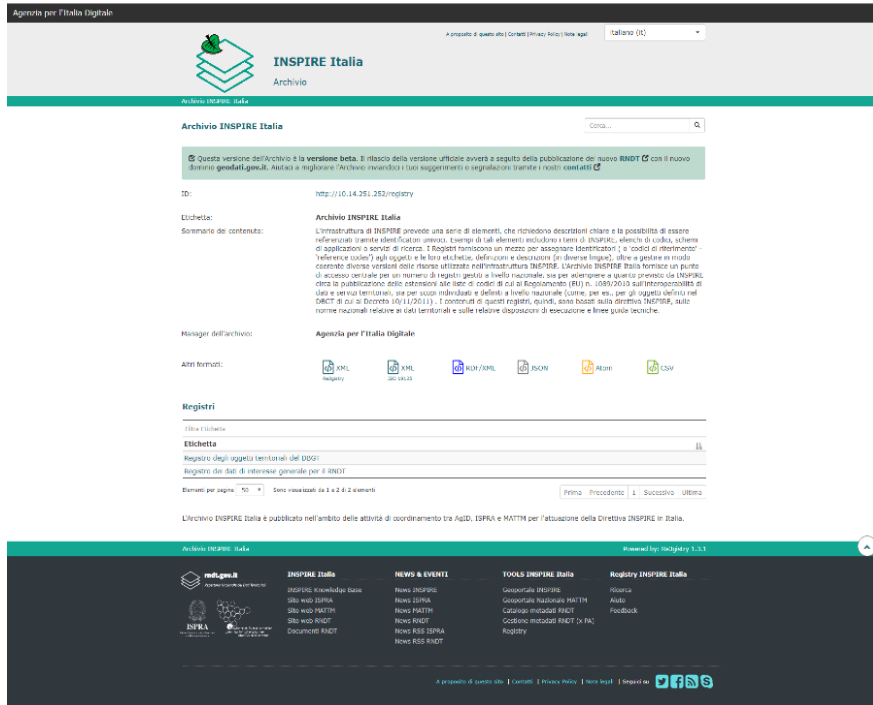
Agenzia per l'Italia Digitale

A proposito di questo sito | Contatti | Privacy Policy | Note legali

Italiano (it)

INSPIRE Italia

Archivio

Archivio INSPIRE Italia

Archivio INSPIRE Italia

Cerca...

Questa versione dell'Archivio è la versione beta. Il rilascio della versione ufficiale avverrà a seguito della pubblicazione del nuovo RNDT con il nuovo dominio geodati.gov.it. Aiutaci a migliorare l'Archivio inviandoci i tuoi suggerimenti o segnalazioni tramite i nostri contatti

ID: http://10.14.251.252/registry

Etichetta: Archivio INSPIRE Italia

Sommario dei contenuto: L'infrastruttura di INSPIRE prevede una serie di elementi, che richiedono descrizioni chiare e la possibilità di essere referenziati tramite identificatori univoci. Esempi di tali elementi includono i temi di INSPIRE, elenchi di codici, schemi di applicazioni o servizi di ricerca. I Registri forniscono un mezzo per assegnare identificatori ( o 'codici di riferimento' - 'reference codes') agli oggetti e le loro etichette, definizioni e descrizioni (in diverse lingue), oltre a gestire in modo coerente diverse versioni delle risorse utilizzate nell'infrastruttura INSPIRE. L'Archivio INSPIRE Italia fornisce un punto di accesso centrale per un numero di registri gestiti a livello nazionale, sia per adempiere a quanto previsto da INSPIRE circa la pubblicazione delle estensioni alle liste di codici di cui al Regolamento (EU) n. 1089/2010 sull'interoperabilità di dati e servizi territoriali, sia per scopi individuati e definiti a livello nazionale (come, per es., per gli oggetti definiti nel DBGT di cui al Decreto 10/11/2011) . I contenuti di questi registri, quindi, sono basati sulla direttiva INSPIRE, sulle norme nazionali relative ai dati territoriali e sulle relative disposizioni di esecuzione e linee guida tecniche.

Manager dell'archivio: Agenzia per l'Italia Digitale

Altri formati: XML Registry XML ISO 19135 RDF/XML JSON Atom CSV

Registri

Filtra l'Etichetta

| Etichetta |
|---|
| Registro degli oggetti territoriali del DBGT |
| Registro dei dati di interesse generale per il RNDT |

Elementi per pagina: 50 Sono visualizzati da 1 a 2 di 2 elementi

Prima Precedente 1 Successiva Ultima

L'Archivio INSPIRE Italia è pubblicato nell'ambito delle attività di coordinamento tra AgID, ISPRA e MATTM per l'attuazione della Direttiva INSPIRE in Italia.

Archivio INSPIRE Italia

Powered by: ReGistry 1.3.1

rndt.gov.it

ISPRA

INSPIRE Italia
INSPIRE Knowledge Base
Sito web ISPRA
Sito web MATTM
Sito web RNDT
Documenti RNDT

NEWS & EVENTI
News INSPIRE
News ISPRA
News MATTM
News RNDT
News RSS ISPRA
News RSS RNDT

TOOLS INSPIRE Italia
Geoportale INSPIRE
Geoportale Nazionale MATTM
Catalogo metadati RNDT
Gestione metadati RNDT [x PA]
Registry

Registry INSPIRE Italia
Ricerca
Aiuto
Feedback

A proposito di questo sito | Contatti | Privacy Policy | Note legali | Seguici su